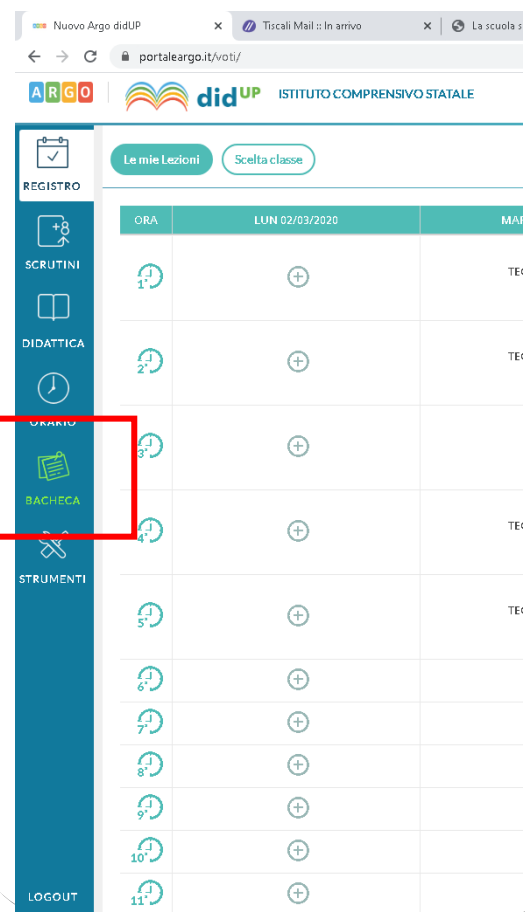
Nuovo Argo didUP ×
Tiscali Mail :: In arrivo ×
La scuola s

portaleargo.it/voti/

ARGO didUP ISTITUTO COMPRENSIVO STATALE

REGISTRO
SCRUTINI
DIDATTICA
ORARIO
BACHECA
STRUMENTI
LOGOUT

Le mie Lezioni
Scelta classe

| ORA | LUN 02/03/2020 | MAR |
|---|---|---|
| 1° | ⊕ | TEC |
| 2° | ⊕ | TEC |
| 3° | ⊕ | |
| 4° | ⊕ | TEC |
| 5° | ⊕ | TEC |
| 6° | ⊕ | |
| 7° | ⊕ | |
| 8° | ⊕ | |
| 9° | ⊕ | |
| 10° | ⊕ | |
| 11° | ⊕ | |